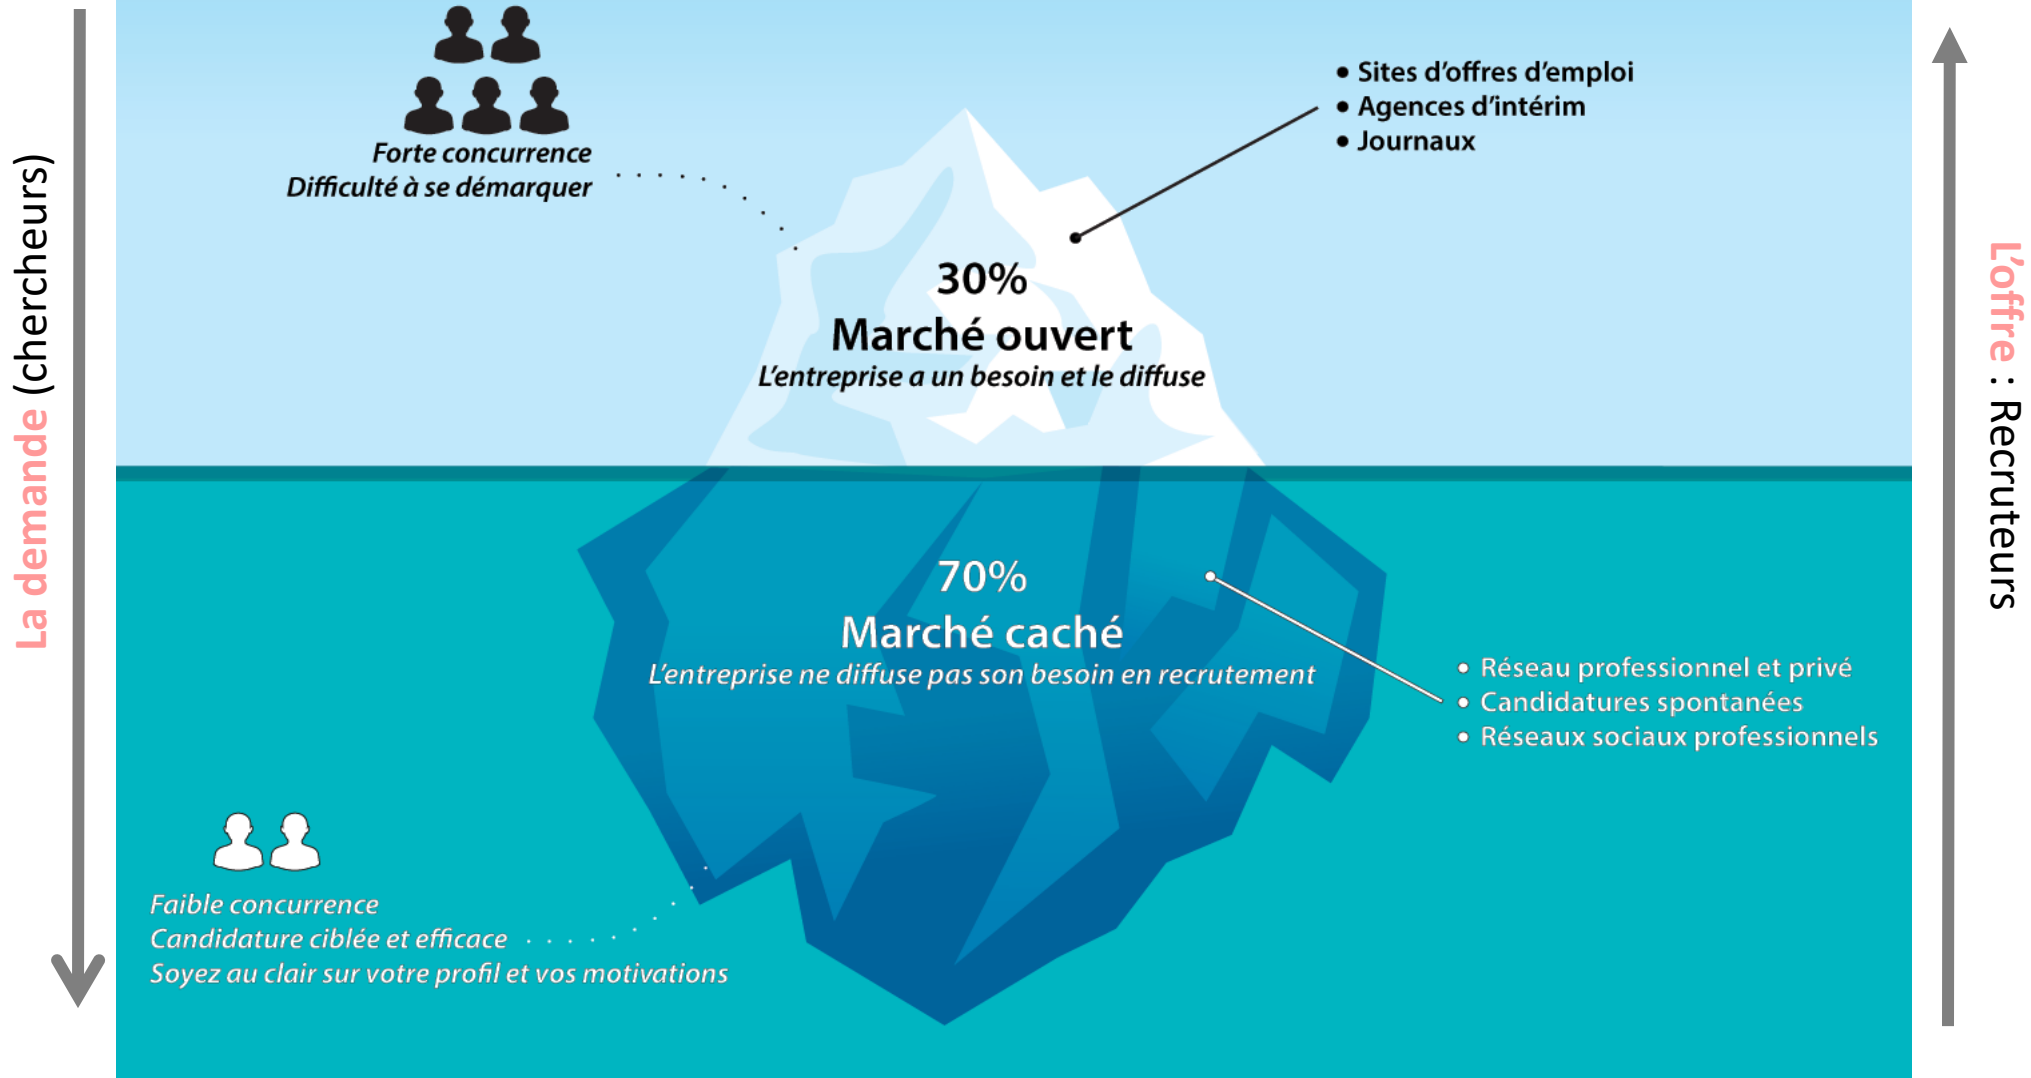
La demande (chercheurs)

Forte concurrence
Difficulté à se démarquer

• Sites d'offres d'emploi
• Agences d'intérim
• Journaux

30%
Marché ouvert
L'entreprise a un besoin et le diffuse

70%
Marché caché
L'entreprise ne diffuse pas son besoin en recrutement

• Réseau professionnel et privé
• Candidatures spontanées
• Réseaux sociaux professionnels

Faible concurrence
Candidature ciblée et efficace
Soyez au clair sur votre profil et vos motivations

L'offre : Recruteurs